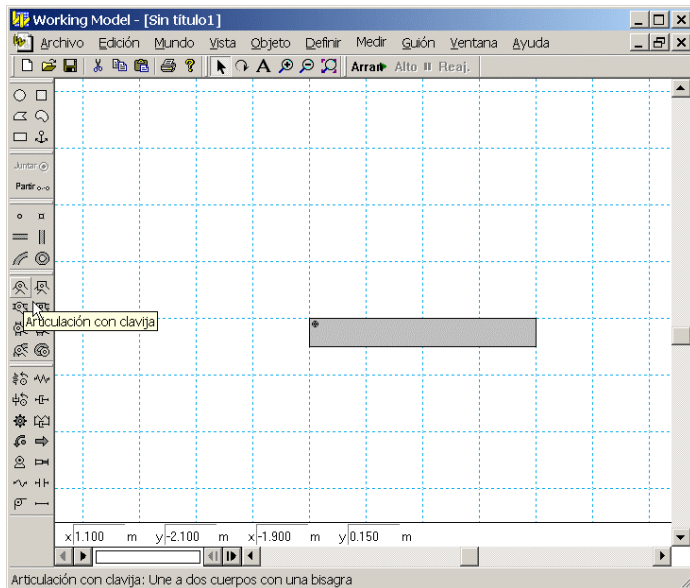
Working Model - [Sin título1]

Archivo Edición Mundo Vista Objeto Definir Medir Guión Ventana Ayuda

Arran Alto Reaj.

Juntar

Partir

Articulación con clavija

x 1.100 m y -2.100 m x -1.900 m y 0.150 m

Articulación con clavija: Une a dos cuerpos con una bisagra